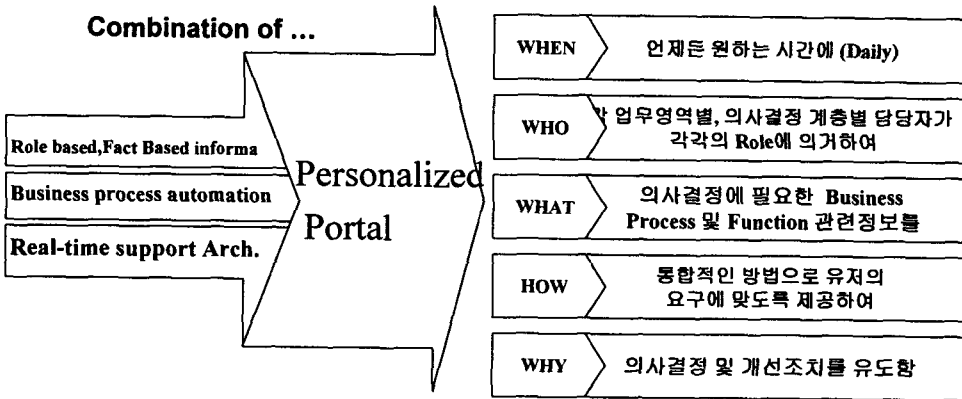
Combination of ...

Role based,Fact Based informa

Business process automation

Real-time support Arch.

Personalized Portal

WHEN
언제든 원하는 시간에 (Daily)

WHO
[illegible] 업무영역별, 의사결정 계층별 담당자가 각각의 Role에 의거하여

WHAT
의사결정에 필요한 Business Process 및 Function 관련정보를

HOW
통합적인 방법으로 유저의 요구에 맞도록 제공하여

WHY
의사결정 및 개선조치를 유도함